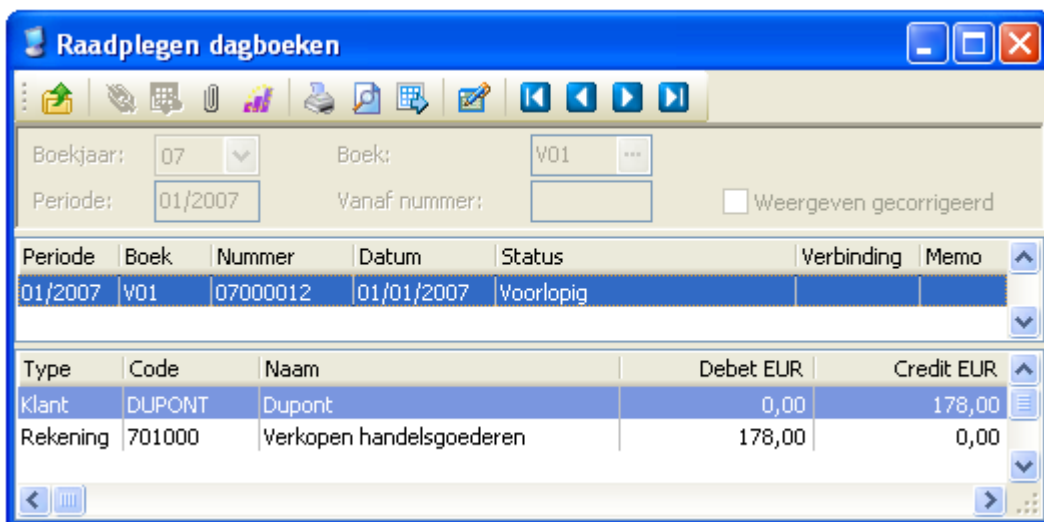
Raadplegen dagboeken

Boekjaar: 07
Boek: V01
Periode: 01/2007
Vanaf nummer:
Weergeven gecorrigeerd

| Periode | Boek | Nummer | Datum | Status | Verbinding | Memo |
|---|---|---|---|---|---|---|
| 01/2007 | V01 | 07000012 | 01/01/2007 | Voorlopig | | |

| Type | Code | Naam | Debet EUR | Credit EUR |
|---|---|---|---|---|
| Klant | DUPONT | Dupont | 0,00 | 178,00 |
| Rekening | 701000 | Verkopen handelsgoederen | 178,00 | 0,00 |